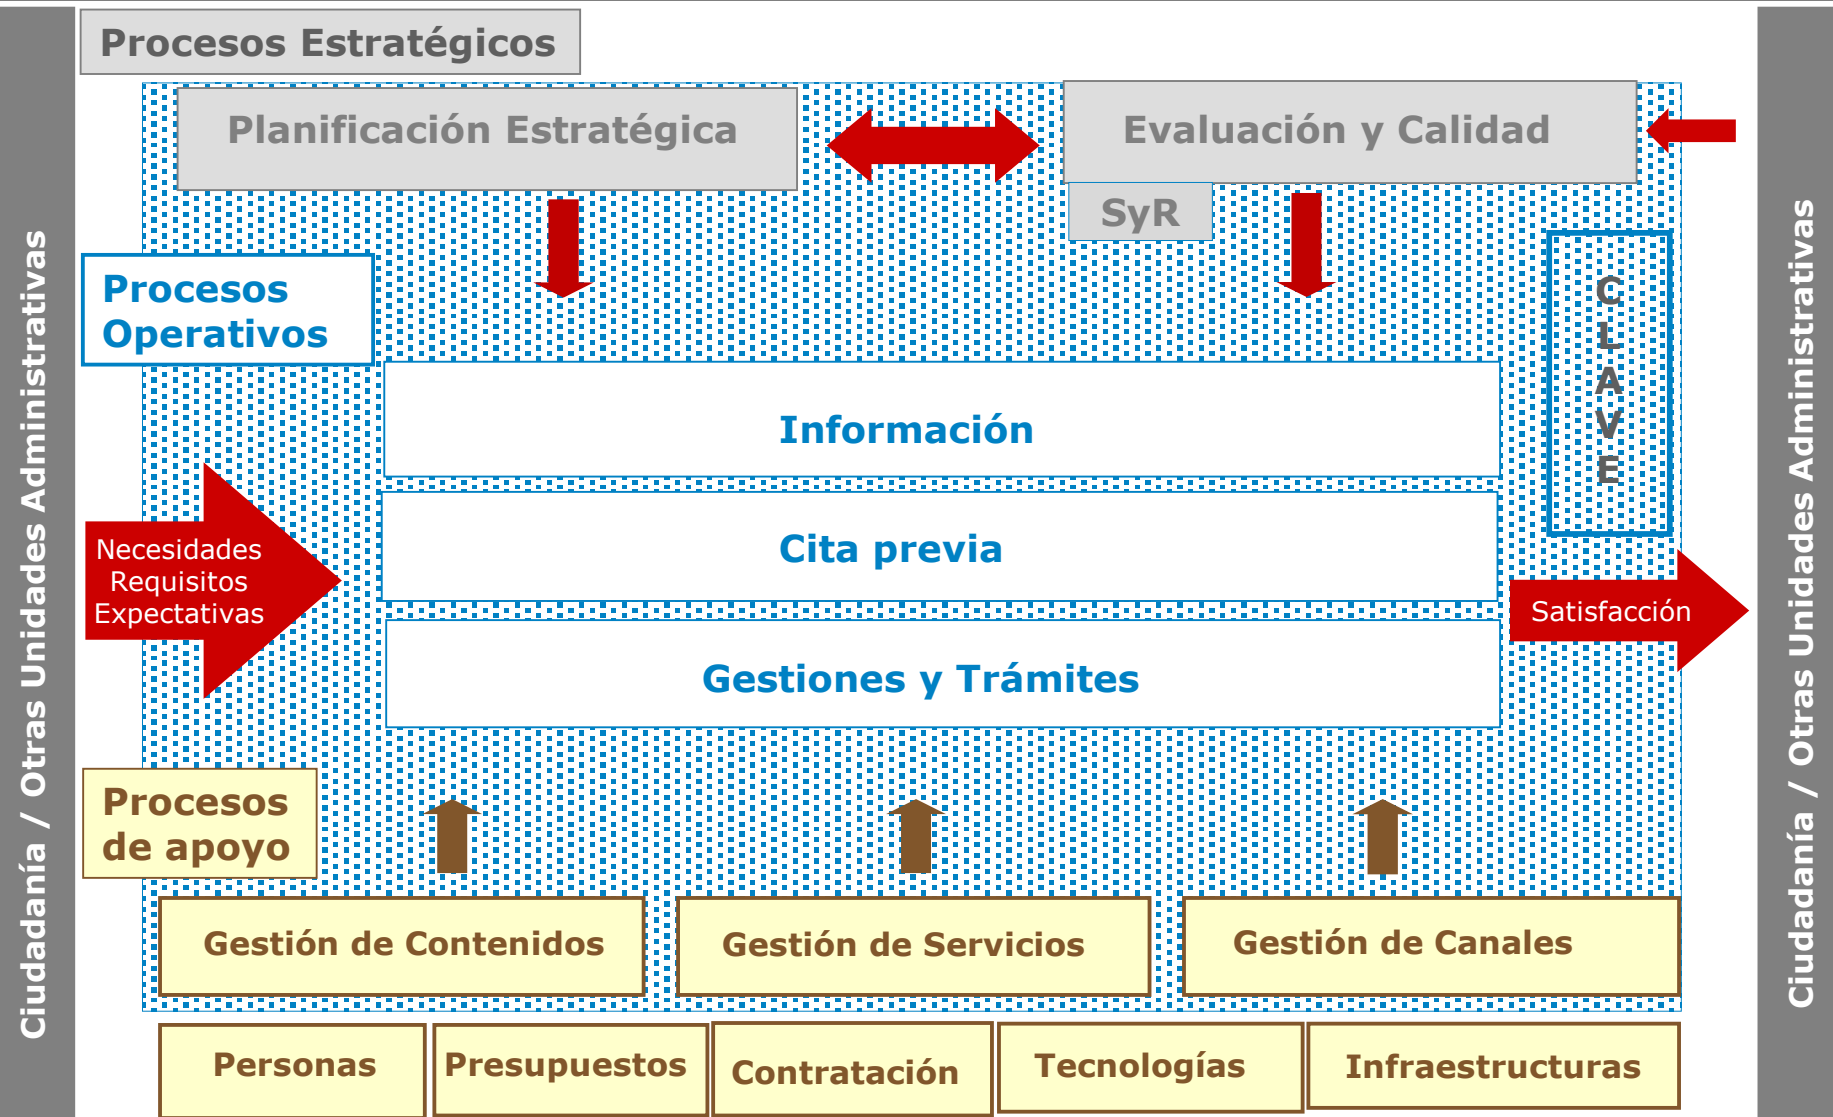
Ciudadanía / Otras Unidades Administrativas

Procesos Estratégicos

Planificación Estratégica

Evaluación y Calidad

SyR

Procesos Operativos

CLAVE

Información

Cita previa

Gestiones y Trámites

Necesidades Requisitos Expectativas

Satisfacción

Procesos de apoyo

Gestión de Contenidos

Gestión de Servicios

Gestión de Canales

Personas

Presupuestos

Contratación

Tecnologías

Infraestructuras

Ciudadanía / Otras Unidades Administrativas